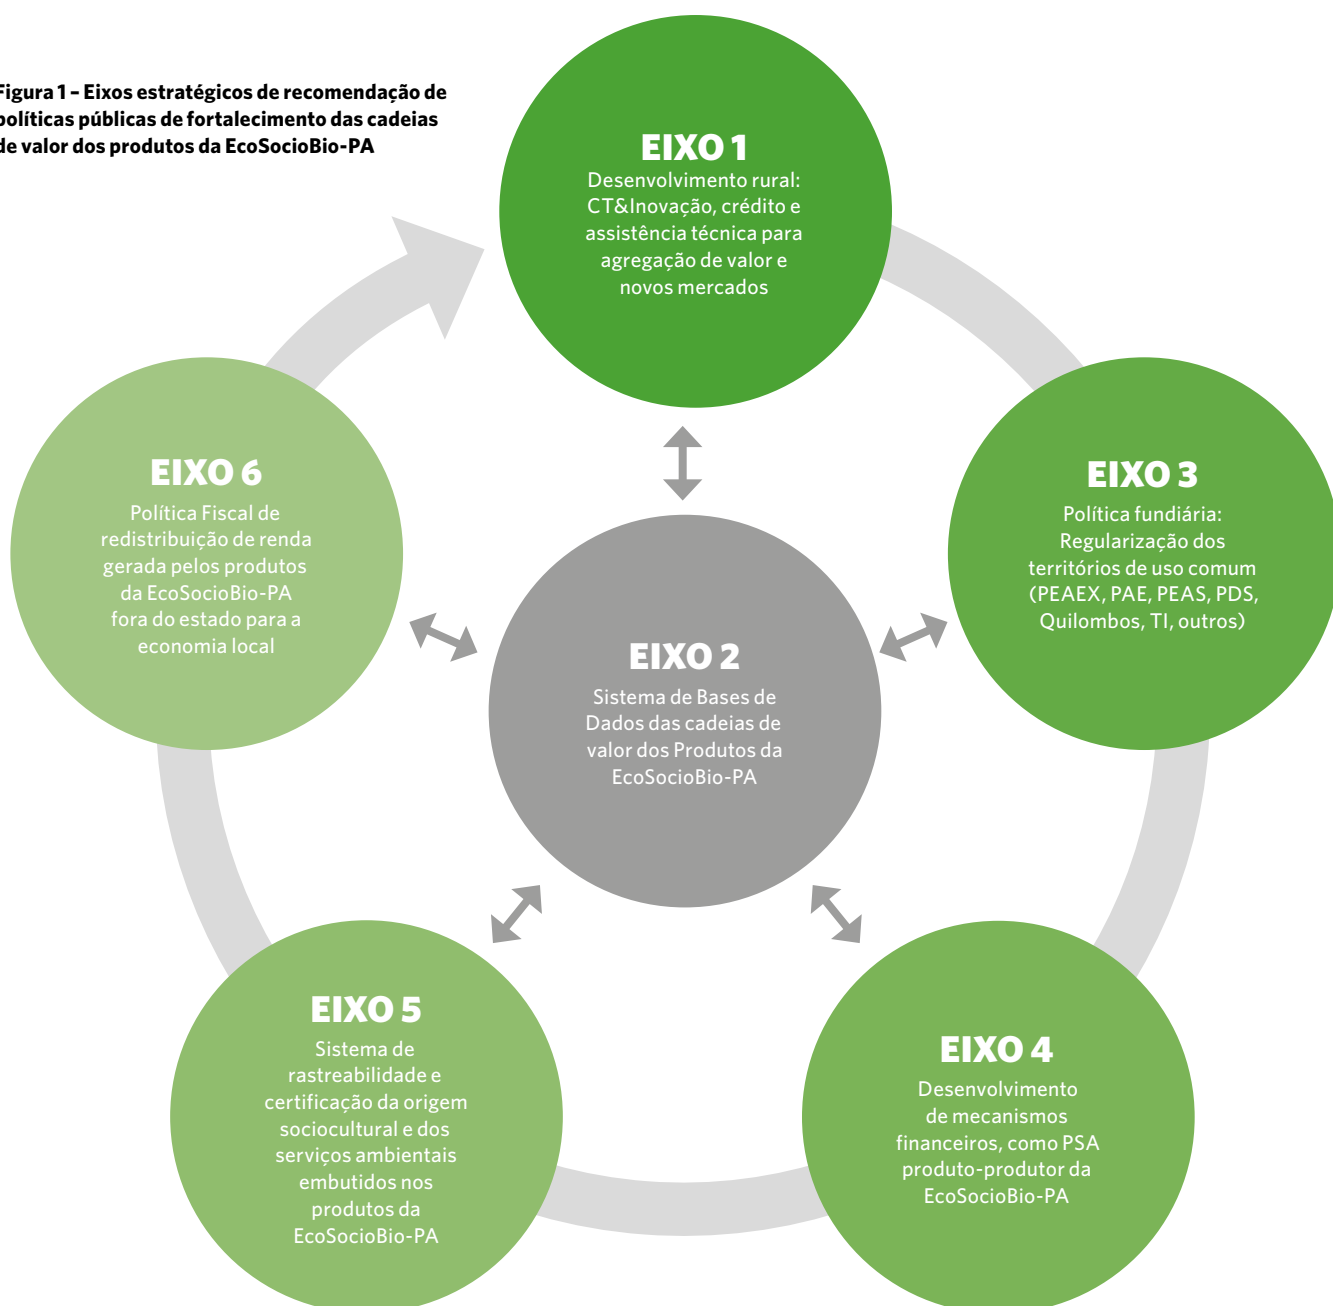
Figura 1 – Eixos estratégicos de recomendação de políticas públicas de fortalecimento das cadeias de valor dos produtos da EcoSocioBio-PA

EIXO 1
Desenvolvimento rural: CT&Inovação, crédito e assistência técnica para agregação de valor e novos mercados

EIXO 6
Política Fiscal de redistribuição de renda gerada pelos produtos da EcoSocioBio-PA fora do estado para a economia local

EIXO 3
Política fundiária: Regularização dos territórios de uso comum (PEAEX, PAE, PEAS, PDS, Quilombos, TI, outros)

EIXO 2
Sistema de Bases de Dados das cadeias de valor dos Produtos da EcoSocioBio-PA

EIXO 5
Sistema de rastreabilidade e certificação da origem sociocultural e dos serviços ambientais embutidos nos produtos da EcoSocioBio-PA

EIXO 4
Desenvolvimento de mecanismos financeiros, como PSA produto-produtor da EcoSocioBio-PA